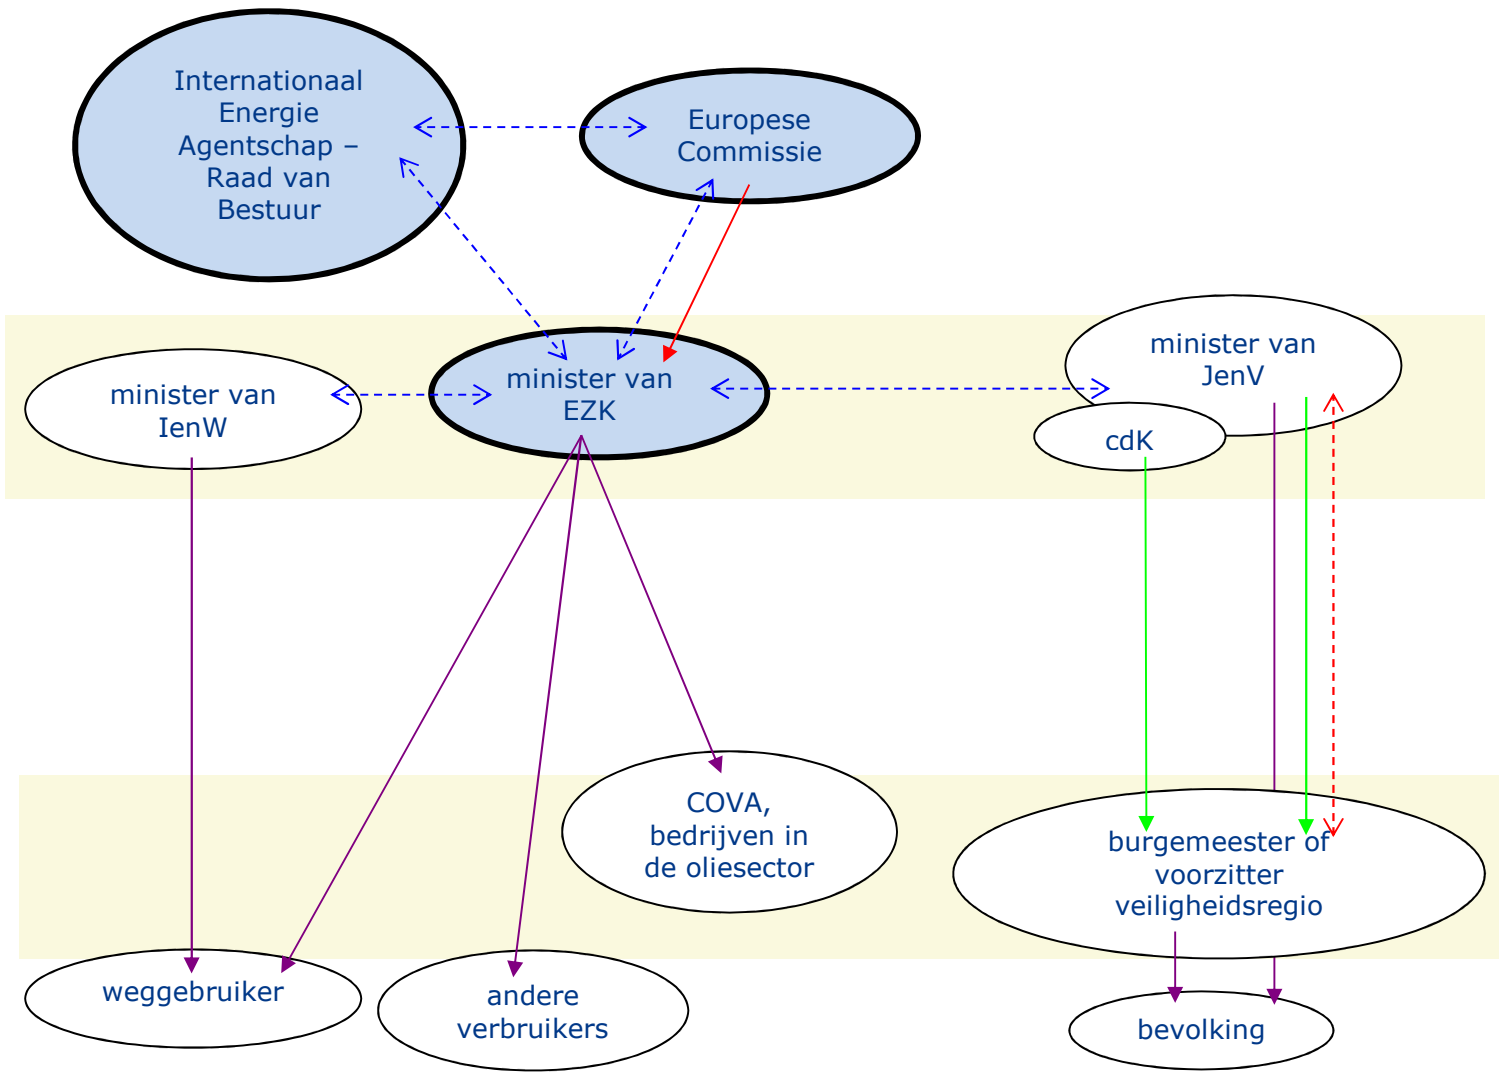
Internationaal Energie Agentschap – Raad van Bestuur

Europese Commissie

minister van IenW

minister van EZK

minister van JenV

cdK

COVA, bedrijven in de oliesector

burgemeester of voorzitter veiligheidsregio

weggebruiker

andere verbruikers

bevolking